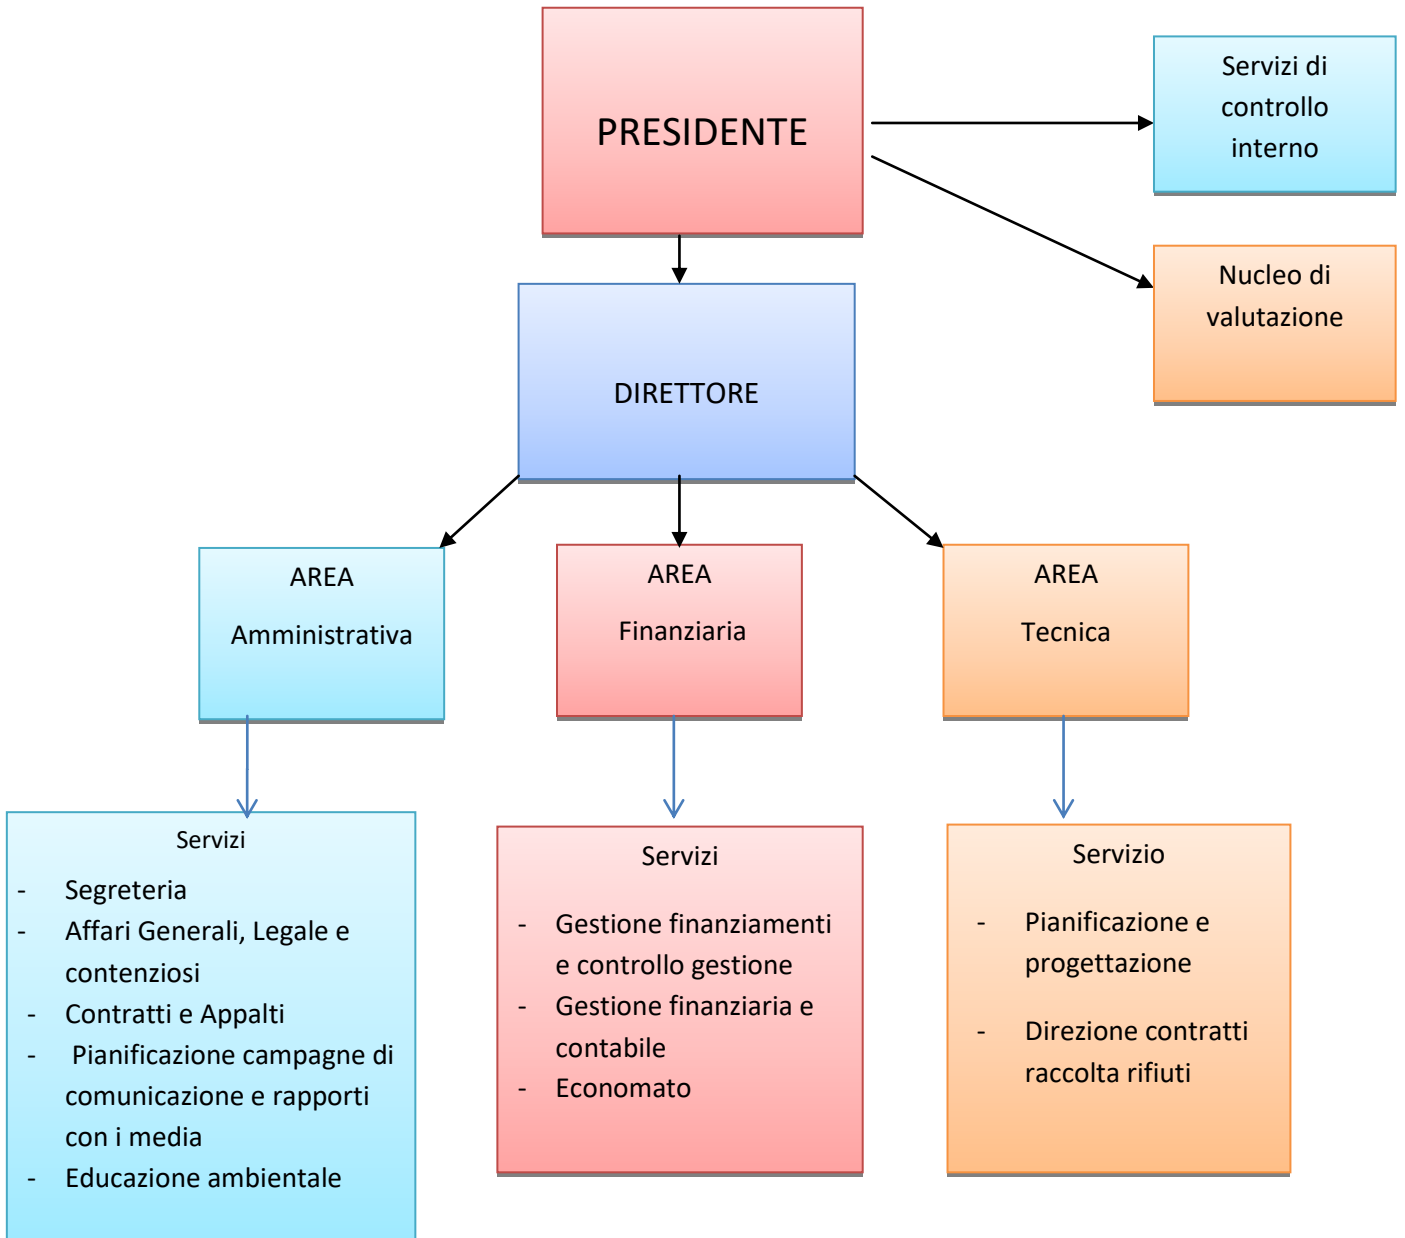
PRESIDENTE

Servizi di controllo interno

Nucleo di valutazione

DIRETTORE

AREA
Amministrativa

AREA
Finanziaria

AREA
Tecnica

Servizi
- Segreteria
- Affari Generali, Legale e contenziosi
- Contratti e Appalti
- Pianificazione campagne di comunicazione e rapporti con i media
- Educazione ambientale

Servizi
- Gestione finanziamenti e controllo gestione
- Gestione finanziaria e contabile
- Economato

Servizio
- Pianificazione e progettazione
- Direzione contratti raccolta rifiuti